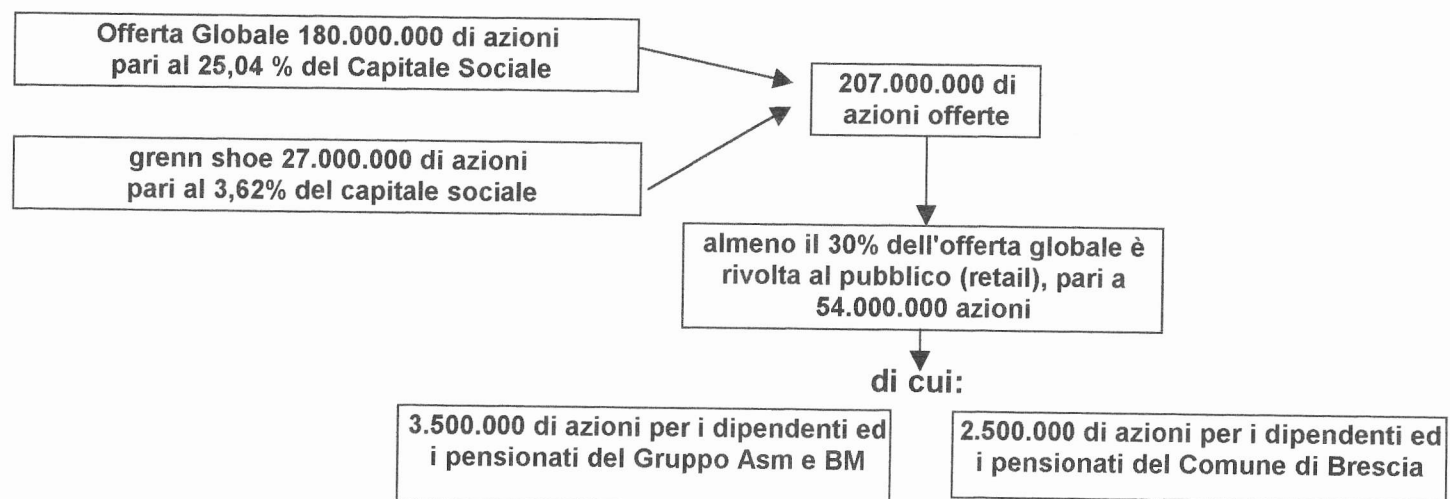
Offerta Globale 180.000.000 di azioni pari al 25,04 % del Capitale Sociale

grenn shoe 27.000.000 di azioni pari al 3,62% del capitale sociale

207.000.000 di azioni offerte

almeno il 30% dell'offerta globale è rivolta al pubblico (retail), pari a 54.000.000 azioni

di cui:

3.500.000 di azioni per i dipendenti ed i pensionati del Gruppo Asm e BM

2.500.000 di azioni per i dipendenti ed i pensionati del Comune di Brescia